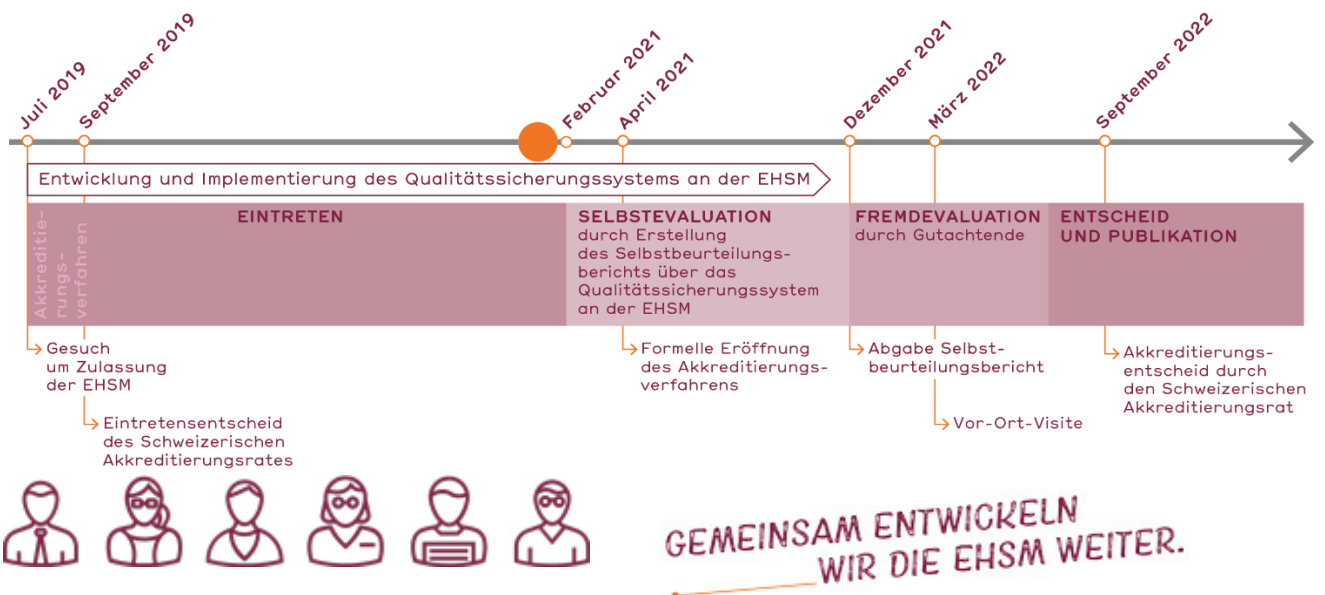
Juli 2019
September 2019
Februar 2021
April 2021
Dezember 2021
März 2022
September 2022

Entwicklung und Implementierung des Qualitätssicherungssystems an der EHSM

Akkreditierungsverfahren

EINTRETEN

SELBSTEVALUATION
durch Erstellung des Selbstbeurteilungsberichts über das Qualitätssicherungssystem an der EHSM

FREMDEVALUATION
durch Gutachtende

ENTSCHEID UND PUBLIKATION

Gesuch um Zulassung der EHSM

Eintretensentscheid des Schweizerischen Akkreditierungsrates

Formelle Eröffnung des Akkreditierungsverfahrens

Abgabe Selbstbeurteilungsbericht

Vor-Ort-Visite

Akkreditierungsentscheid durch den Schweizerischen Akkreditierungsrat

GEMEINSAM ENTWICKELN WIR DIE EHSM WEITER.